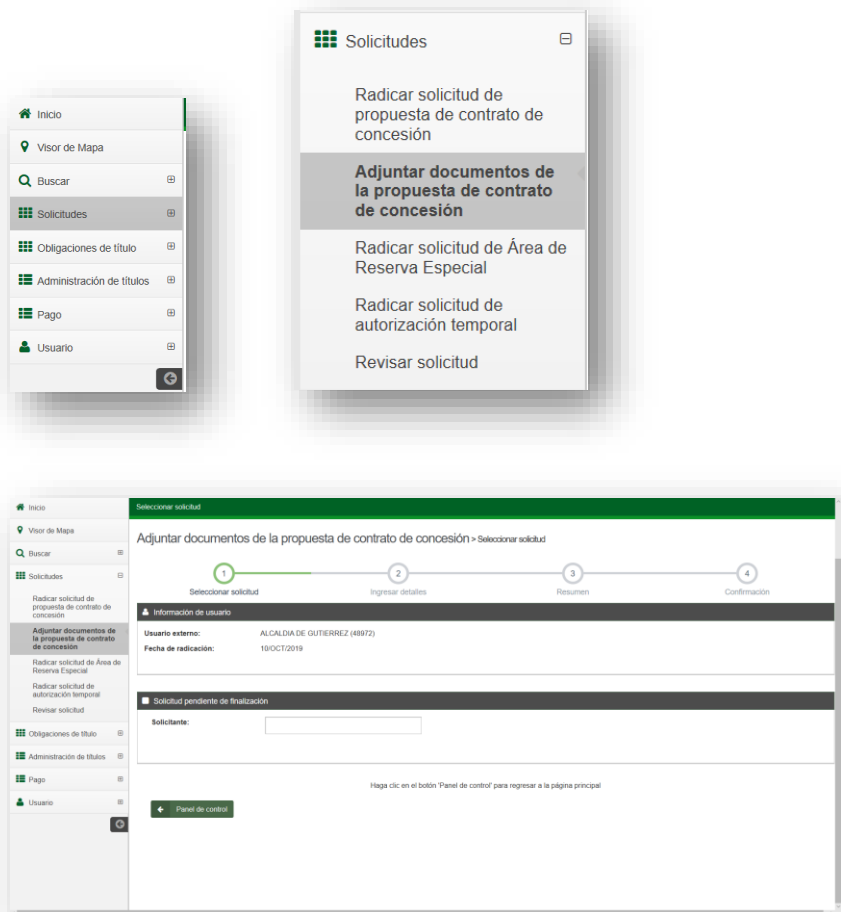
Inicio
Visor de Mapa
Buscar ⊞
Solicitudes ⊞
Obligaciones de título ⊞
Administración de títulos ⊞
Pago ⊞
Usuario ⊞

Solicitudes ⊟
Radicar solicitud de propuesta de contrato de concesión
Adjuntar documentos de la propuesta de contrato de concesión
Radicar solicitud de Área de Reserva Especial
Radicar solicitud de autorización temporal
Revisar solicitud

Inicio
Visor de Mapa
Buscar
Solicitudes
Radicar solicitud de propuesta de contrato de concesión
Adjuntar documentos de la propuesta de contrato de concesión
Radicar solicitud de Área de Reserva Especial
Radicar solicitud de autorización temporal
Revisar solicitud
Obligaciones de título
Administración de títulos
Pago
Usuario

Seleccionar solicitud

Adjuntar documentos de la propuesta de contrato de concesión > Seleccionar solicitud

1 Seleccionar solicitud
2 Ingresar detalles
3 Resumen
4 Confirmación

Información de usuario
Usuario externo: ALCALDIA DE GUTIERREZ (48972)
Fecha de radicación: 10/OCT/2019

Solicitud pendiente de finalización
Solicitante:

Haga clic en el botón 'Panel de control' para regresar a la página principal

Panel de control